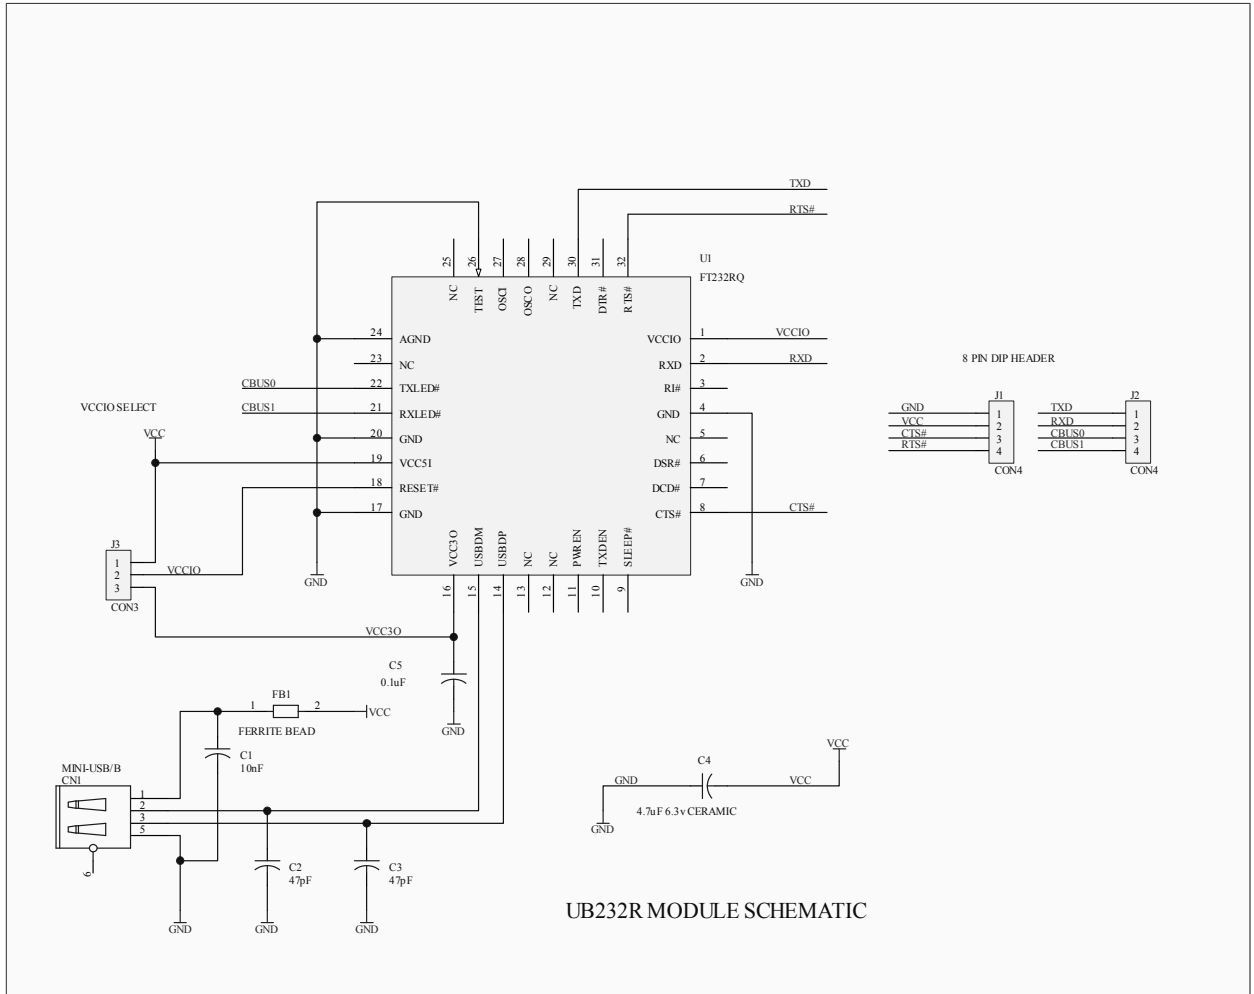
TXD
RTS#

25 26 27 28 29 30 31 32
NC TEST OSCI OSCO NC TXD DTR# RTS#

U1
FT232RQ

24 AGND
23 NC
22 TXLED#
21 RXLED#
20 GND
19 VCC5I
18 RESET#
17 GND

CBUS0
CBUS1

VCCIO SELECT
VCC

VCCIO 1 VCCIO
RXD 2 RXD
RI# 3
GND 4
NC 5
DSR# 6
DCD# 7
CTS# 8 CTS#

8 PIN DIP HEADER

J1
GND 1
VCC 2
CTS# 3
RTS# 4
CON4

J2
TXD 1
RXD 2
CBUS0 3
CBUS1 4
CON4

J3
1
2
3
CON3
VCCIO

GND
GND

VCC3O USBDM USBDP NC NC PWREN TXDEN SLEEP#
16 15 14 13 12 11 10 9

VCC3O

C5
0.1uF
GND

FB1
1 2
VCC
FERRITE BEAD

C1
10nF

MINI-USB/B
CN1
1
2
3
5
6

C2
47pF
C3
47pF

GND
GND
GND

C4
GND
VCC
VCC
4.7uF 6.3v CERAMIC
GND

UB232R MODULE SCHEMATIC